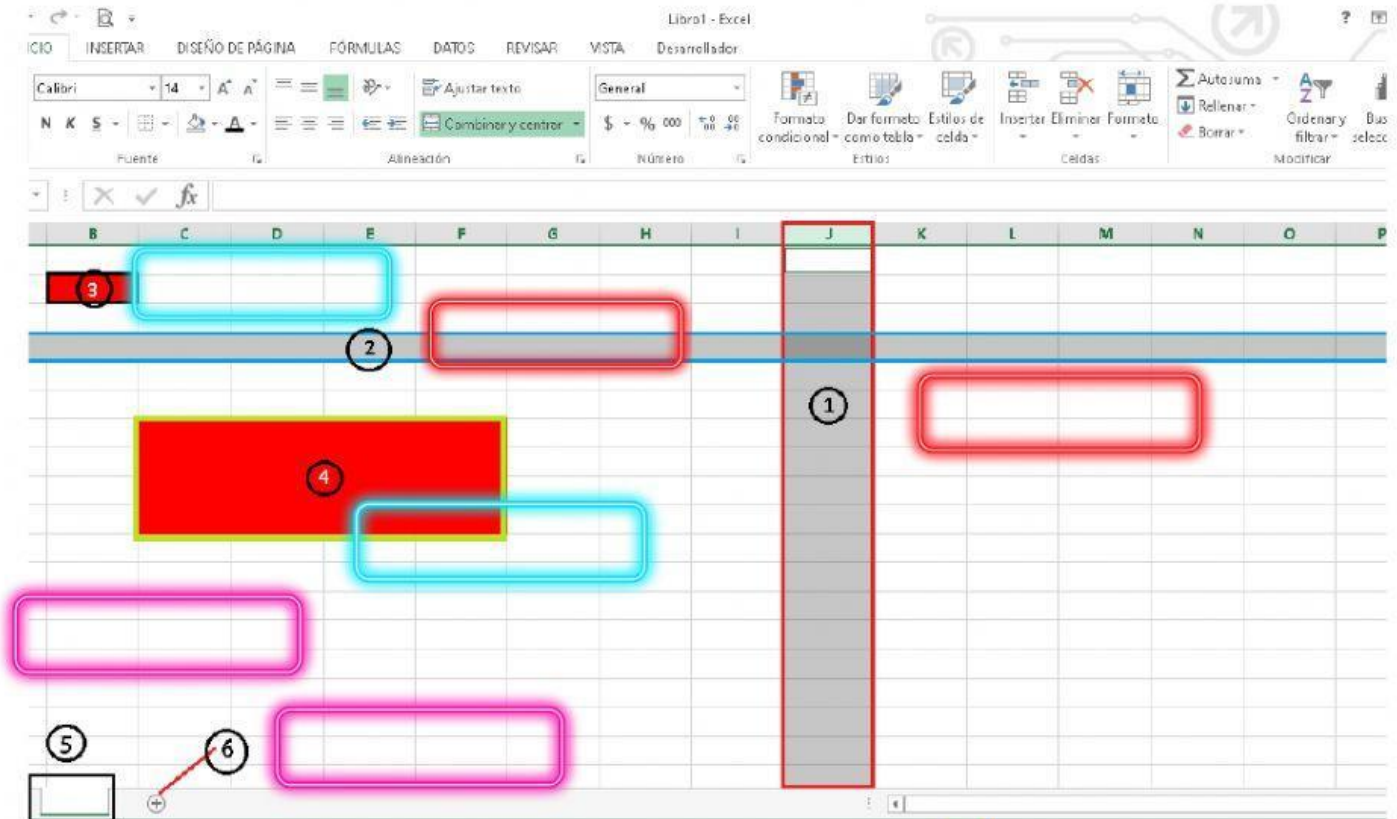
Libro1 - Excel

CIO INSERTAR DISEÑO DE PÁGINA FÓRMULAS DATOS REVISAR VISTA Desarrollador

Calibri 14 A A
N K S
Fuente

Ajustar texto
Combinar y centrar
Alineación

General
$ % 000
Número

Formato condicional
Dar formato como tabla
Estilos de celda
Estilos

Insertar Eliminar Formato
Celdas

Autosuma
Rellenar
Borrar
Ordenar y filtrar
Bus selecc
Modificar

fx

B C D E F G H I J K L M N O P

3
2
1
4
5
6